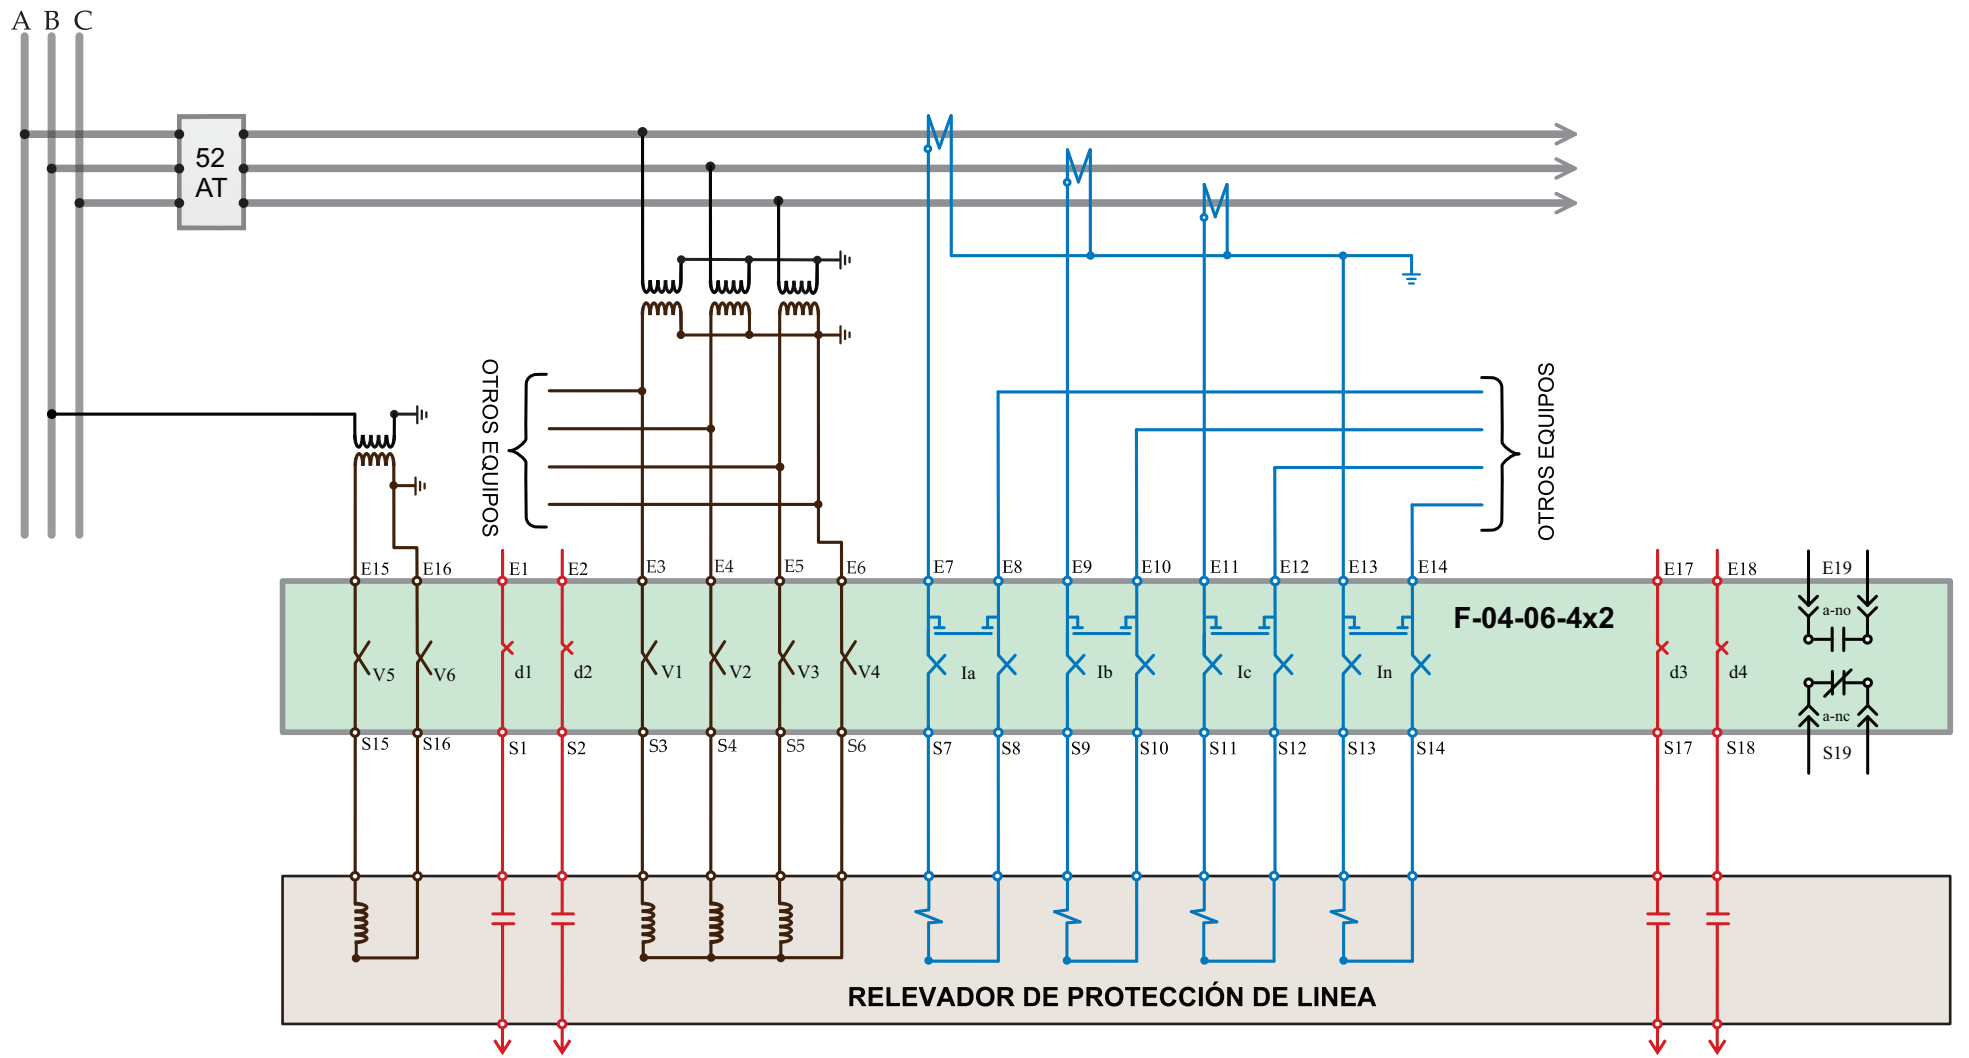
A B C

52
AT

OTROS EQUIPOS

OTROS EQUIPOS

E15 E16 E1 E2 E3 E4 E5 E6 E7 E8 E9 E10 E11 E12 E13 E14

F-04-06-4x2

E17 E18 E19

a-no

V5 V6 d1 d2 V1 V2 V3 V4 Ia Ib Ic In d3 d4

a-nc

S15 S16 S1 S2 S3 S4 S5 S6 S7 S8 S9 S10 S11 S12 S13 S14 S17 S18 S19

RELEVADOR DE PROTECCIÓN DE LINEA